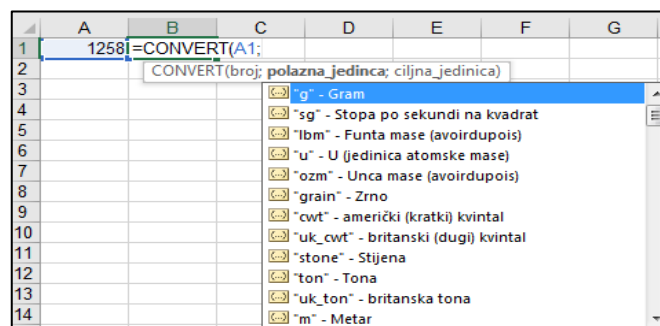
| | A | B | C | D | E | F | G |
|---|---|---|---|---|---|---|---|
| 1 | 1258 | =CONVERT(A1; | | | | | |
| 2 | | | | | | | |
| 3 | | | | | | | |
| 4 | | | | | | | |
| 5 | | | | | | | |
| 6 | | | | | | | |
| 7 | | | | | | | |
| 8 | | | | | | | |
| 9 | | | | | | | |
| 10 | | | | | | | |
| 11 | | | | | | | |
| 12 | | | | | | | |
| 13 | | | | | | | |
| 14 | | | | | | | |

CONVERT(broj; **polazna_jedinca**; ciljna_jedinica)

"g" - Gram
"sg" - Stopa po sekundi na kvadrat
"lbm" - Funta mase (avoirdupois)
"u" - U (jedinica atomske mase)
"ozm" - Unca mase (avoirdupois)
"grain" - Zrno
"cwt" - američki (kratki) kvintal
"uk_cwt" - britanski (dugi) kvintal
"stone" - Stijena
"ton" - Tona
"uk_ton" - britanska tona
"m" - Metar